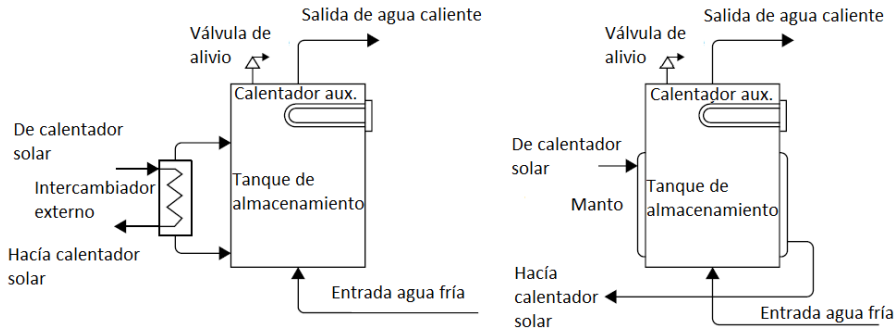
Válvula de alivio

Salida de agua caliente

Calentador aux.

De calentador solar

Intercambiador externo

Tanque de almacenamiento

Hacía calentador solar

Entrada agua fría

Válvula de alivio

Salida de agua caliente

Calentador aux.

De calentador solar

Manto

Tanque de almacenamiento

Hacía calentador solar

Entrada agua fría